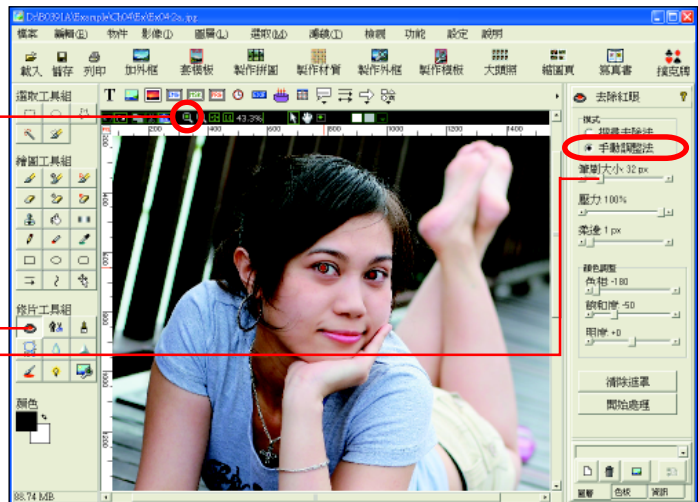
D:\B039LA\Exemple\Ch04\Ex\Ex042a.jpg

檔案 編輯 物件 影像 圖層 選取 濾鏡 檢視 功能 設定 說明

載入 儲存 列印 加外框 套樣板 製作拼圖 製作材質 製作外框 製作模板 大頭照 縮圖頁 寫真書 擷取轉

選取工具組

繪圖工具組

修片工具組

顏色

43.3%

去除紅眼

模式

自動去除法

手動調整法

筆刷大小 32 px

壓力 100%

柔邊 1 px

顏色調整

色相 -180

飽和度 -50

明度 +0

清除遮罩

開始處理

88.74 MB

圖層 色板 資訊